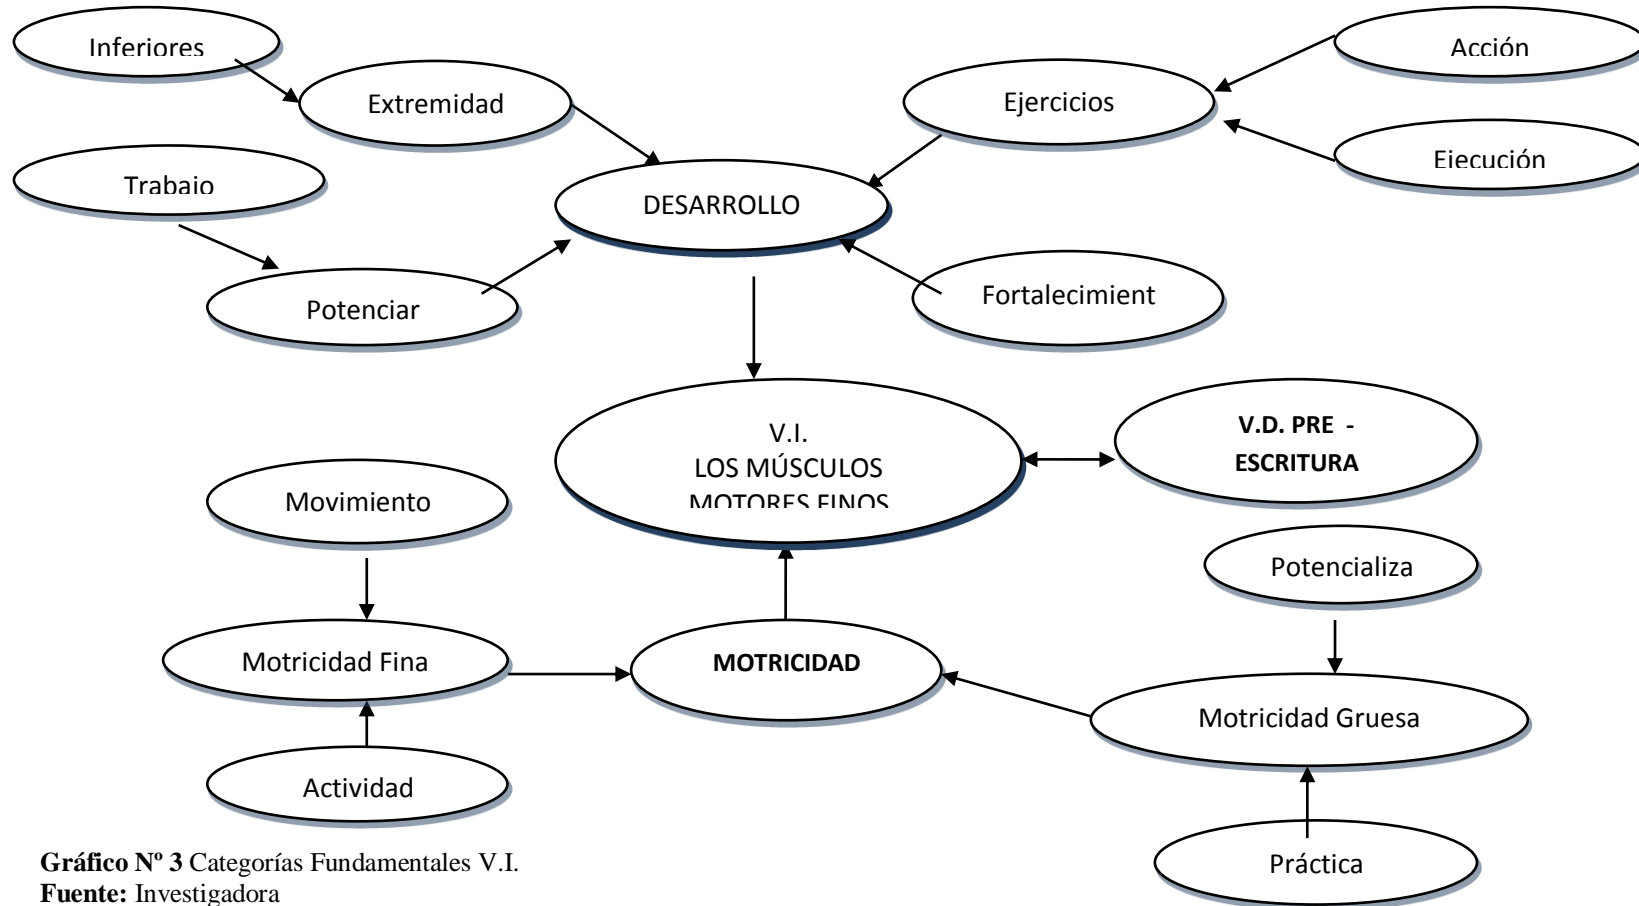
Inferiores

Extremidad

Trabajo

Potenciar

DESARROLLO

Ejercicios

Acción

Ejecución

Fortalecimient

V.I.
LOS MÚSCULOS
MOTORES FINOS

V.D. PRE - ESCRITURA

Movimiento

Motricidad Fina

Actividad

MOTRICIDAD

Potencializa

Motricidad Gruesa

Práctica

**Gráfico Nº 3** Categorías Fundamentales V.I.
**Fuente:** Investigadora